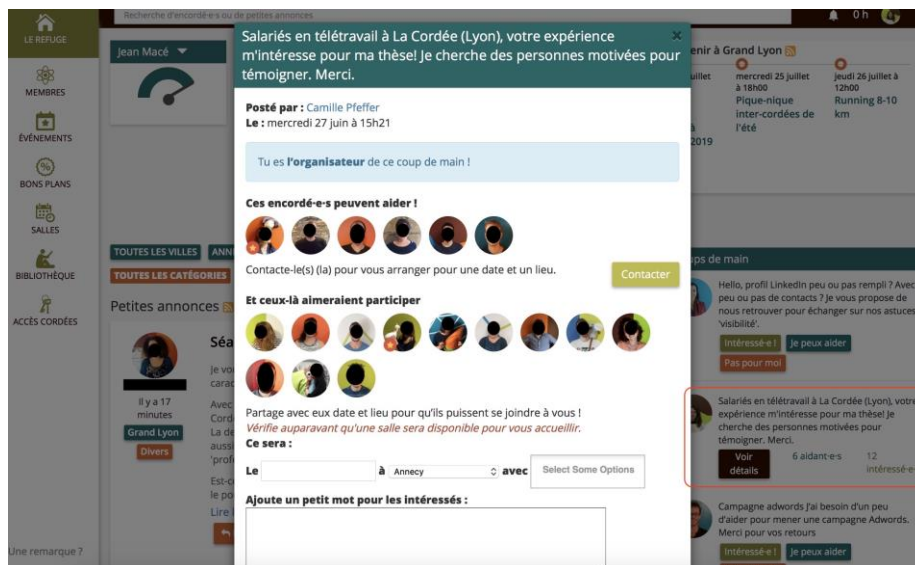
LE REFUGE

MEMBRES

ÉVÉNEMENTS

BONS PLANS

SALLES

BIBLIOTHÈQUE

ACCÈS CORDÉES

Une remarque ?

Recherche d'encordé-e-s ou de petites annonces

0 h

Jean Macé

TOUTES LES VILLES

TOUTES LES CATÉGORIES

Petites annonces

Séa

Il y a 17 minutes

Grand Lyon

Divers

Salariés en télétravail à La Cordée (Lyon), votre expérience m'intéresse pour ma thèse! Je cherche des personnes motivées pour témoigner. Merci.

Posté par : Camille Pfeffer
Le : mercredi 27 juin à 15h21

Tu es l'organisateur de ce coup de main !

Ces encordé-e-s peuvent aider !

Contacte-le(s) (la) pour vous arranger pour une date et un lieu.

Contacter

Et ceux-là aimeraient participer

Partage avec eux date et lieu pour qu'ils puissent se joindre à vous !
Vérifie auparavant qu'une salle sera disponible pour vous accueillir.
Ce sera :

Le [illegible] à Annecy avec Select Some Options

Ajoute un petit mot pour les intéressés :

enir à Grand Lyon

mercredi 25 juillet à 18h00
Pique-nique inter-cordées de l'été

jeudi 26 juillet à 12h00
Running 8-10 km

2019

ps de main

Hello, profil LinkedIn peu ou pas rempli ? Avec peu ou pas de contacts ? Je vous propose de nous retrouver pour échanger sur nos astuces 'visibilité'.

Intéressé-e !

Je peux aider

Pas pour moi

Salariés en télétravail à La Cordée (Lyon), votre expérience m'intéresse pour ma thèse! Je cherche des personnes motivées pour témoigner. Merci.

Voir détails

6 aidant-e-s

12 intéressé-e-

Campagne adwords J'ai besoin d'un peu d'aider pour mener une campagne Adwords. Merci pour vos retours

Intéressé-e !

Je peux aider